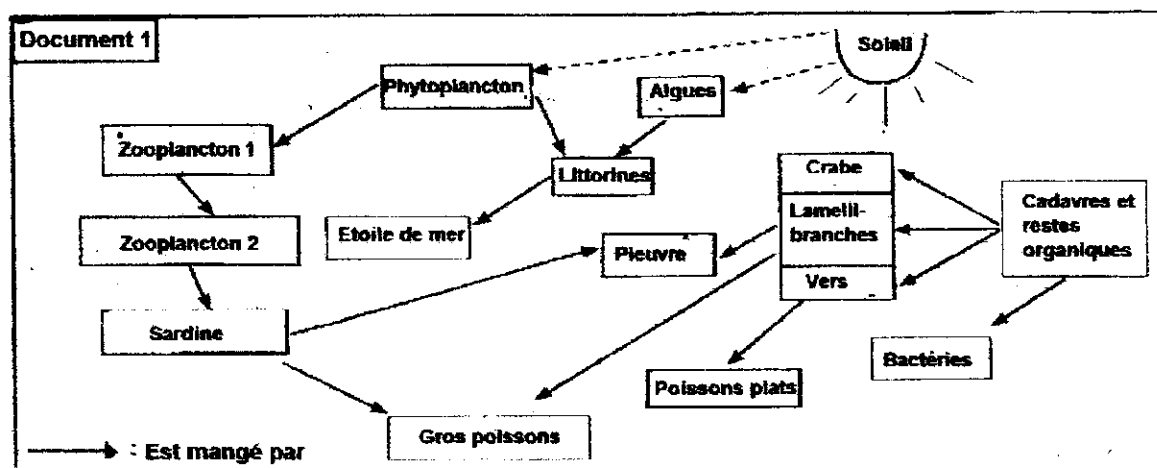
Document 1

Soleil

Phytoplancton

Algues

Zooplancton 1

Littorines

Crabe

Lamelli-branches

Vers

Cadavres et restes organiques

Zooplancton 2

Etoile de mer

Pieuvre

Sardine

Bactéries

Poissons plats

Gros poissons

: Est mangé par